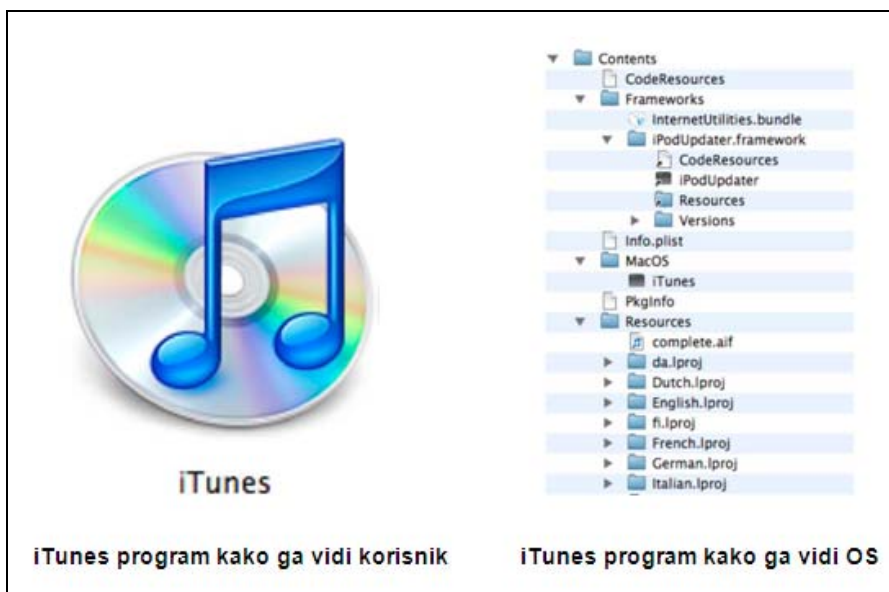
iTunes

Contents
CodeResources
Frameworks
InternetUtilities.bundle
iPodUpdater.framework
CodeResources
iPodUpdater
Resources
Versions
Info.plist
MacOS
iTunes
PkgInfo
Resources
complete.aif
da.lproj
Dutch.lproj
English.lproj
fi.lproj
French.lproj
German.lproj
Italian.lproj

iTunes program kako ga vidi korisnik

iTunes program kako ga vidi OS